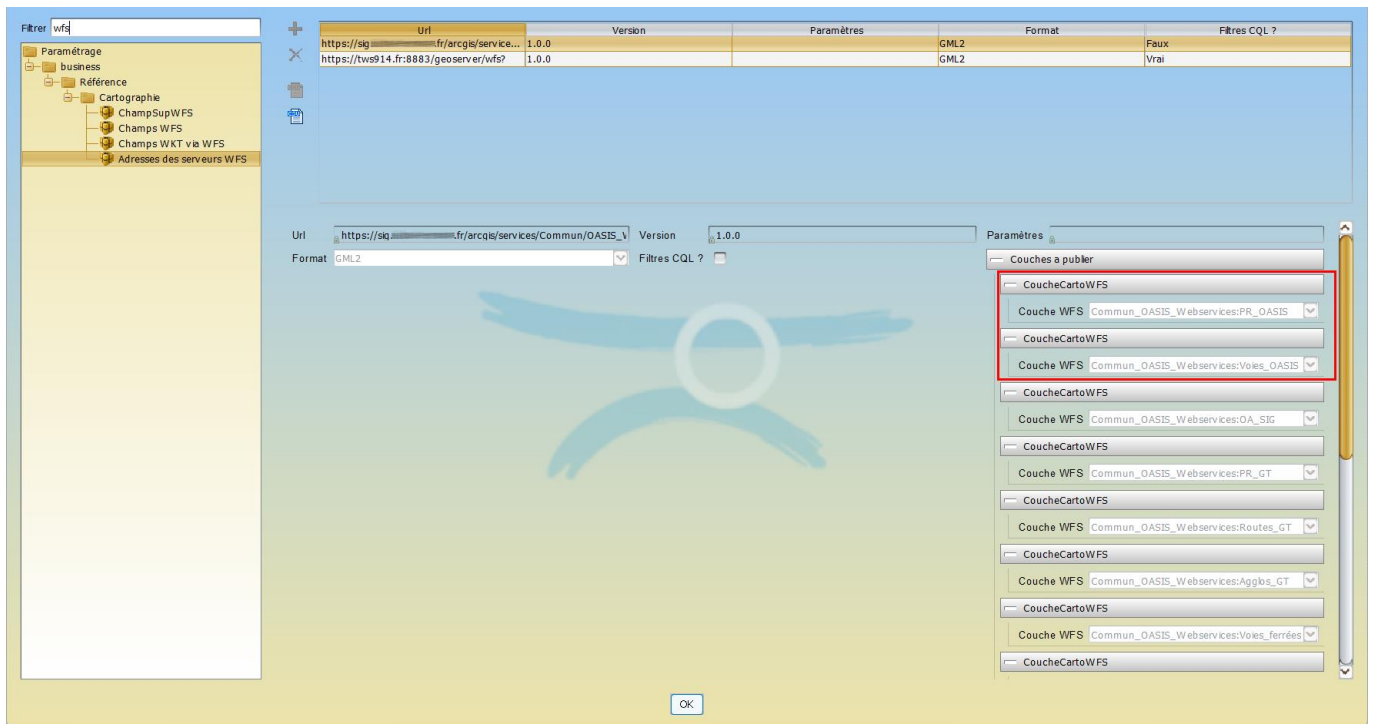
Filtrer wfs

Paramétrage
business
Référence
Cartographie
ChampSupWFS
Champs WFS
Champs WKT via WFS
Adresses des serveurs WFS

| Url | Version | Paramètres | Format | Filtres CQL ? |
|---|---|---|---|---|
| https://sig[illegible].fr/arcgis/service... | 1.0.0 | | GML2 | Faux |
| https://tws914.fr:8883/geoserver/wfs? | 1.0.0 | | GML2 | Vrai |

Url https://sig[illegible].fr/arcgis/services/Commun/OASIS_\ Version 1.0.0 Paramètres
Format GML2 Filtres CQL ?

Couches a publier
CoucheCartoWFS
Couche WFS Commun_OASIS_Webservices:PR_OASIS
CoucheCartoWFS
Couche WFS Commun_OASIS_Webservices:Voies_OASIS
CoucheCartoWFS
Couche WFS Commun_OASIS_Webservices:OA_SIG
CoucheCartoWFS
Couche WFS Commun_OASIS_Webservices:PR_GT
CoucheCartoWFS
Couche WFS Commun_OASIS_Webservices:Routes_GT
CoucheCartoWFS
Couche WFS Commun_OASIS_Webservices:Agglos_GT
CoucheCartoWFS
Couche WFS Commun_OASIS_Webservices:Voies_ferrées
CoucheCartoWFS

OK